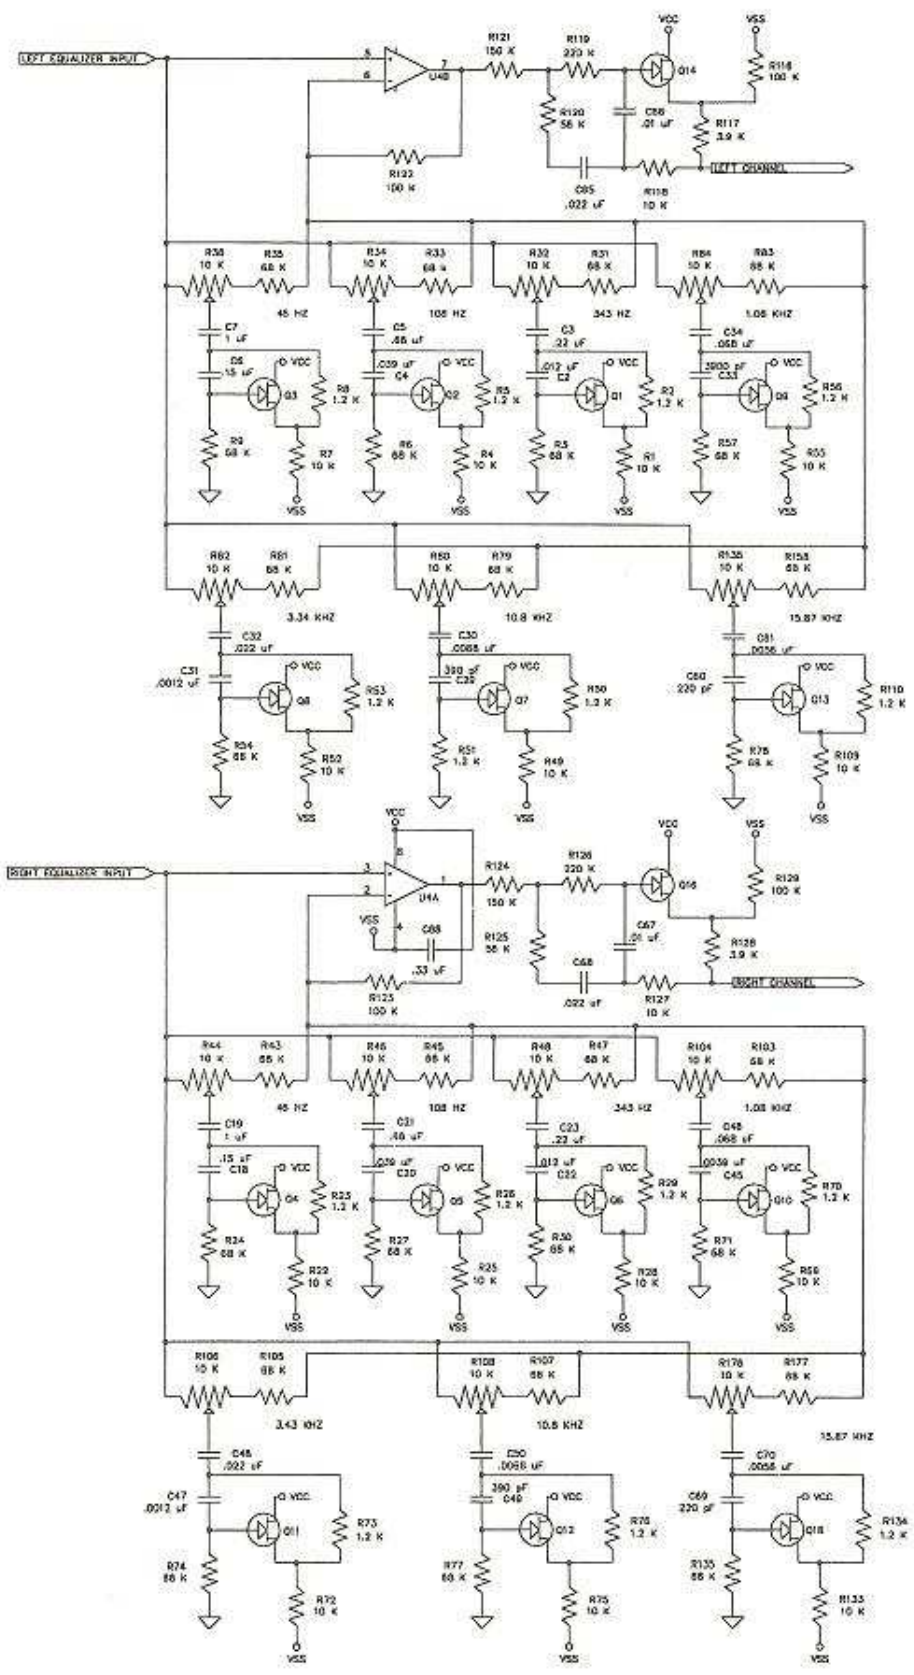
LEFT EQUALIZER INPUT
5
6
U4B
7
R121
150 K
R119
220 K
VCC
Q14
VSS
R116
100 K
R120
56 K
C66
.01 uF
R117
3.9 K
R122
100 K
C65
.022 uF
R118
10 K
LEFT CHANNEL

R36
10 K
R35
68 K
45 HZ
C7
1 uF
C6
.15 uF
VCC
Q3
R8
1.2 K
R9
68 K
R7
10 K
VSS

R34
10 K
R33
68 K
108 HZ
C5
.68 uF
.039 uF
C4
VCC
Q2
R5
1.2 K
R6
68 K
R4
10 K
VSS

R32
10 K
R31
68 K
343 HZ
C3
.22 uF
.012 uF
C2
VCC
Q1
R3
1.2 K
R2
68 K
R1
10 K
VSS

R84
10 K
R83
68 K
1.08 KHZ
C34
.068 uF
3900 pF
C33
VCC
Q9
R56
1.2 K
R57
68 K
R55
10 K
VSS

R82
10 K
R81
68 K
3.34 KHZ
C32
.022 uF
C31
.0012 uF
VCC
Q8
R53
1.2 K
R54
68 K
R52
10 K
VSS

R80
10 K
R79
68 K
10.8 KHZ
C30
.0068 uF
390 pF
C29
VCC
Q7
R50
1.2 K
R51
1.2 K
R49
10 K
VSS

R135
10 K
R158
68 K
15.87 KHZ
C61
.0056 uF
C60
220 pF
VCC
Q13
R110
1.2 K
R78
68 K
R109
10 K
VSS

RIGHT EQUALIZER INPUT
VCC
8
3
2
U4A
1
VSS
4
C88
.33 uF
R124
150 K
R126
220 K
VCC
Q16
VSS
R129
100 K
R125
56 K
C67
.01 uF
R128
3.9 K
C68
.022 uF
R123
100 K
R127
10 K
RIGHT CHANNEL

R44
10 K
R43
68 K
45 HZ
C19
1 uF
.15 uF
C18
VCC
Q4
R23
1.2 K
R24
68 K
R22
10 K
VSS

R46
10 K
R45
68 K
108 HZ
C21
.68 uF
.039 uF
C20
VCC
Q5
R26
1.2 K
R27
68 K
R25
10 K
VSS

R48
10 K
R47
68 K
343 HZ
C23
.22 uF
.012 uF
C22
VCC
Q6
R29
1.2 K
R30
68 K
R28
10 K
VSS

R104
10 K
R103
68 K
1.08 KHZ
C46
.068 uF
.0039 uF
C45
VCC
Q10
R70
1.2 K
R71
68 K
R69
10 K
VSS

R106
10 K
R105
68 K
3.43 KHZ
C48
.022 uF
C47
.0012 uF
VCC
Q11
R73
1.2 K
R74
68 K
R72
10 K
VSS

R108
10 K
R107
68 K
10.8 KHZ
C50
.0068 uF
390 pF
C49
VCC
Q12
R76
1.2 K
R77
68 K
R75
10 K
VSS

R178
10 K
R177
68 K
15.87 KHZ
C70
.0056 uF
C69
220 pF
VCC
Q18
R134
1.2 K
R135
68 K
R133
10 K
VSS